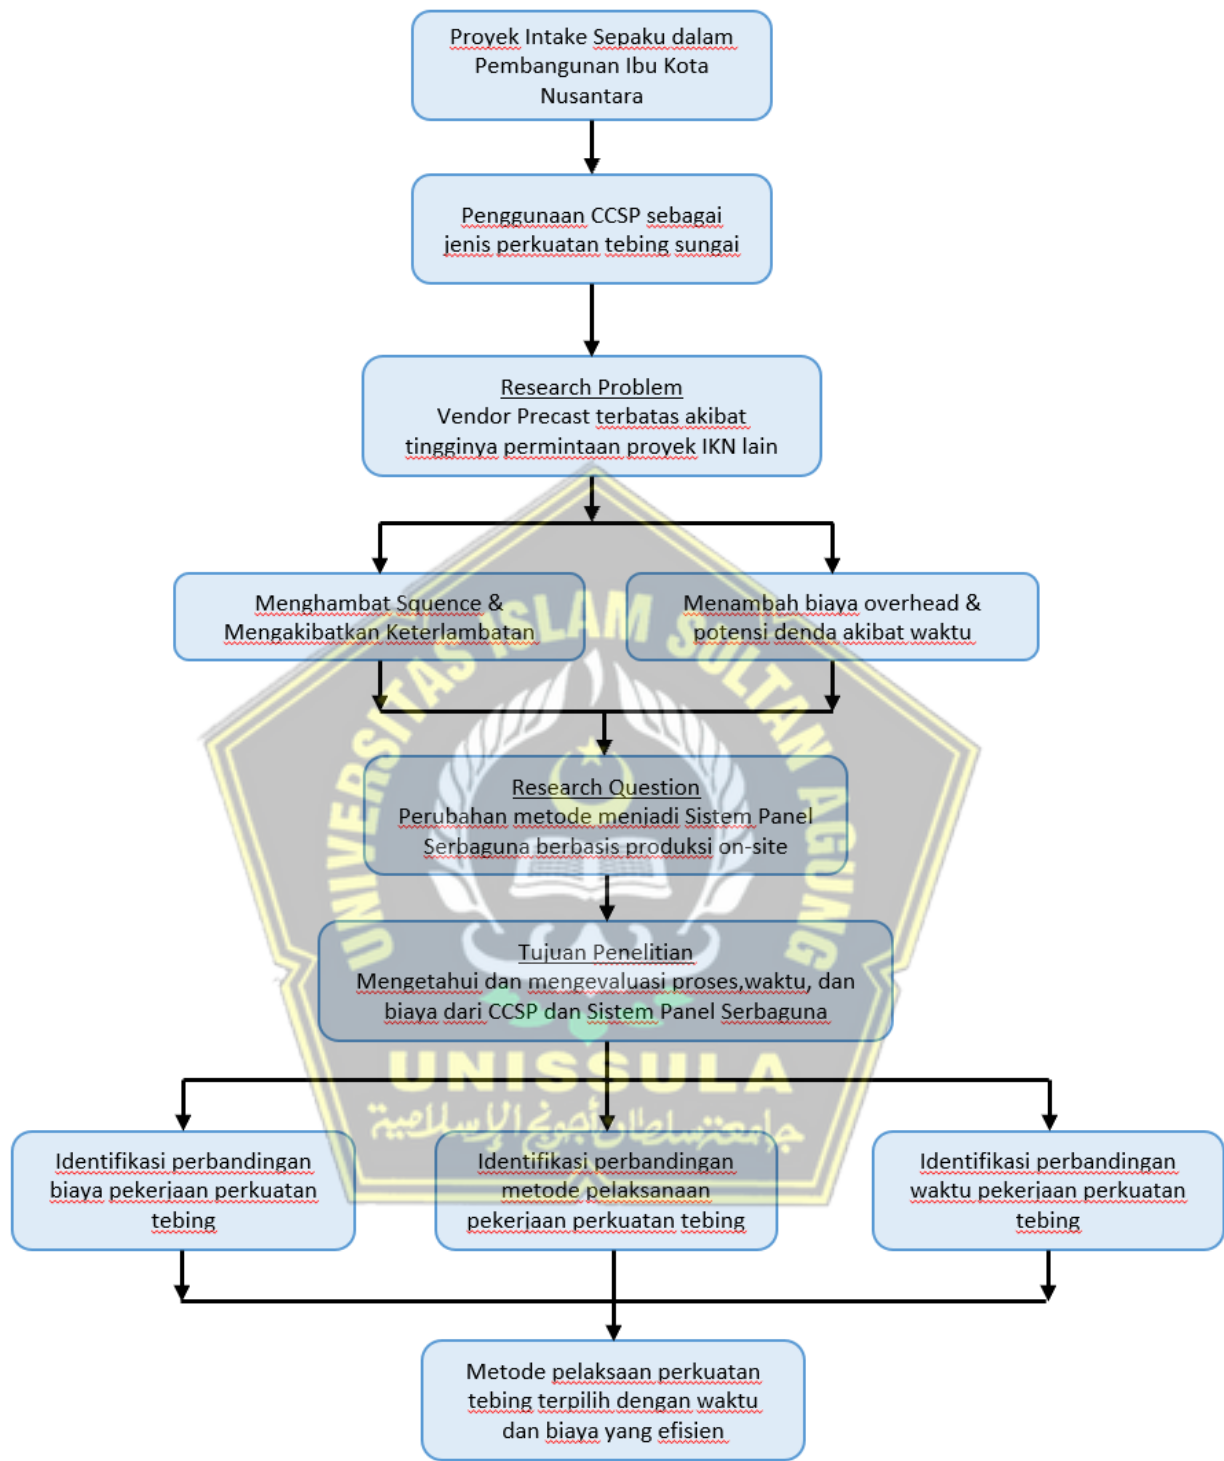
Proyek Intake Sepaku dalam Pembangunan Ibu Kota Nusantara

Penggunaan CCSP sebagai jenis perkuatan tebing sungai

Research Problem
Vendor Precast terbatas akibat tingginya permintaan proyek IKN lain

Menghambat Squence & Mengakibatkan Keterlambatan

Menambah biaya overhead & potensi denda akibat waktu

Research Question
Perubahan metode menjadi Sistem Panel Serbaguna berbasis produksi on-site

Tujuan Penelitian
Mengetahui dan mengevaluasi proses,waktu, dan biaya dari CCSP dan Sistem Panel Serbaguna

Identifikasi perbandingan biaya pekerjaan perkuatan tebing

Identifikasi perbandingan metode pelaksanaan pekerjaan perkuatan tebing

Identifikasi perbandingan waktu pekerjaan perkuatan tebing

Metode pelaksaan perkuatan tebing terpilih dengan waktu dan biaya yang efisien

UNIVERSITAS ISLAM SULTAN AGUNG
UNISSULA
جامعة سلطان أجونج الإسلامية